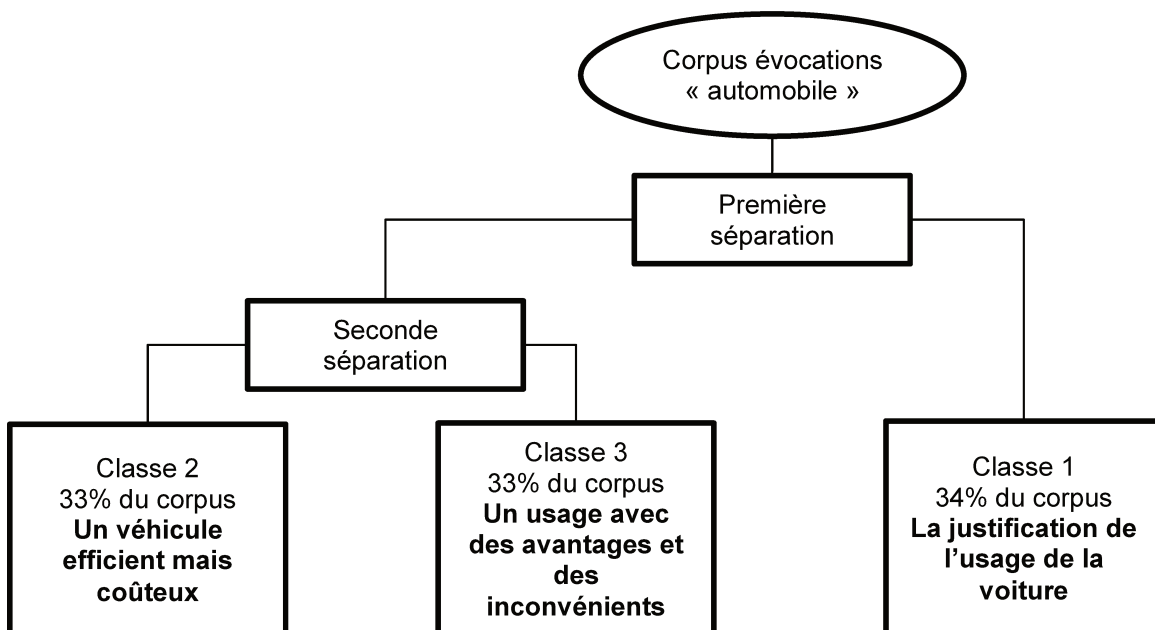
Corpus évocations « automobile »

Première séparation

Seconde séparation

Classe 2
33% du corpus
**Un véhicule efficient mais coûteux**

Classe 3
33% du corpus
**Un usage avec des avantages et des inconvénients**

Classe 1
34% du corpus
**La justification de l'usage de la voiture**